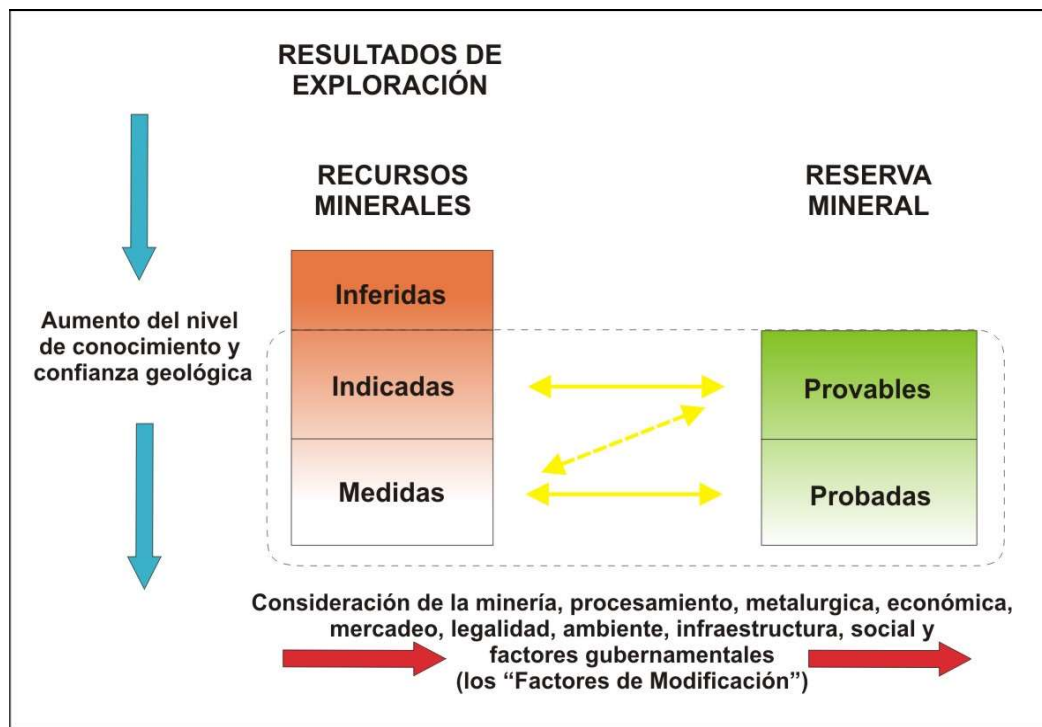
RESULTADOS DE EXPLORACIÓN

RECURSOS MINERALES

RESERVA MINERAL

Aumento del nivel de conocimiento y confianza geológica

Inferidas

Indicadas

Medidas

Provables

Probadas

Consideración de la minería, procesamiento, metalurgica, económica, mercadeo, legalidad, ambiente, infraestructura, social y factores gubernamentales (los “Factores de Modificación”)